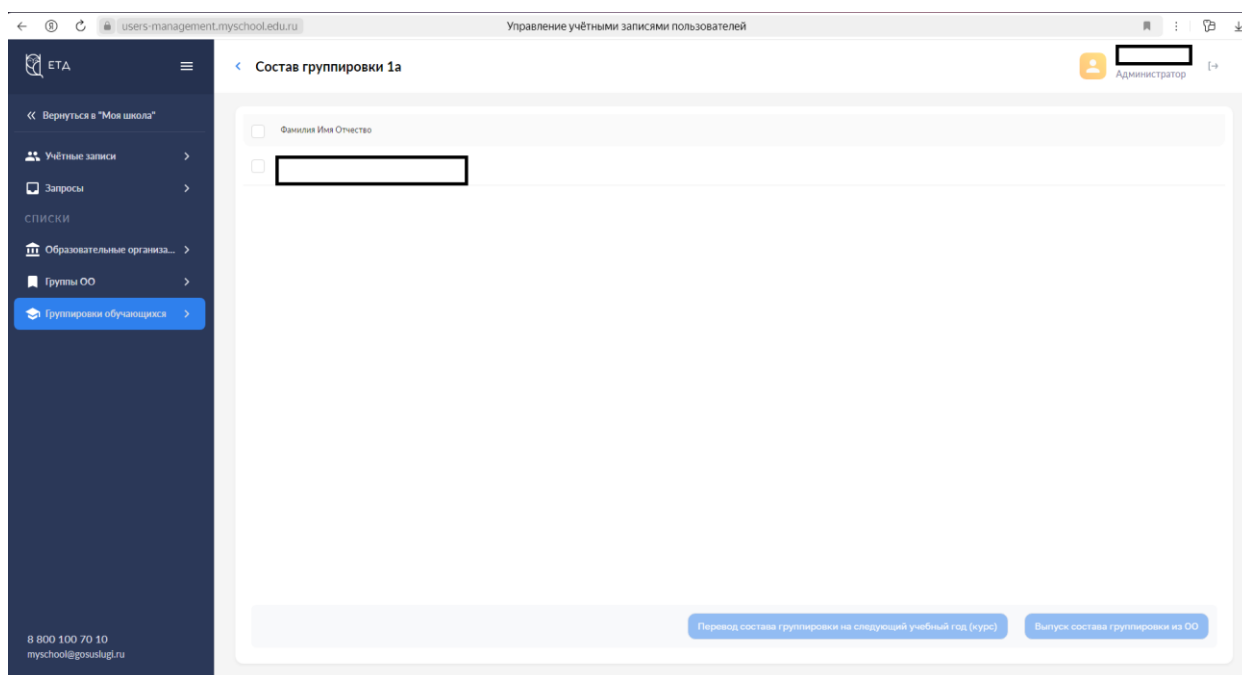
users-management.myschool.edu.ru

Управление учётными записями пользователей

ЕТД

Состав группировки 1а

Администратор

« Вернуться в "Моя школа"

Учётные записи

Запросы

СПИСКИ

Образовательные организа...

Группы ОО

Группировки обучающихся

Фамилия Имя Отчество

Перевод состава группировки на следующий учебный год (курс)

Выпуск состава группировки из ОО

8 800 100 70 10
myschool@gosuslugi.ru